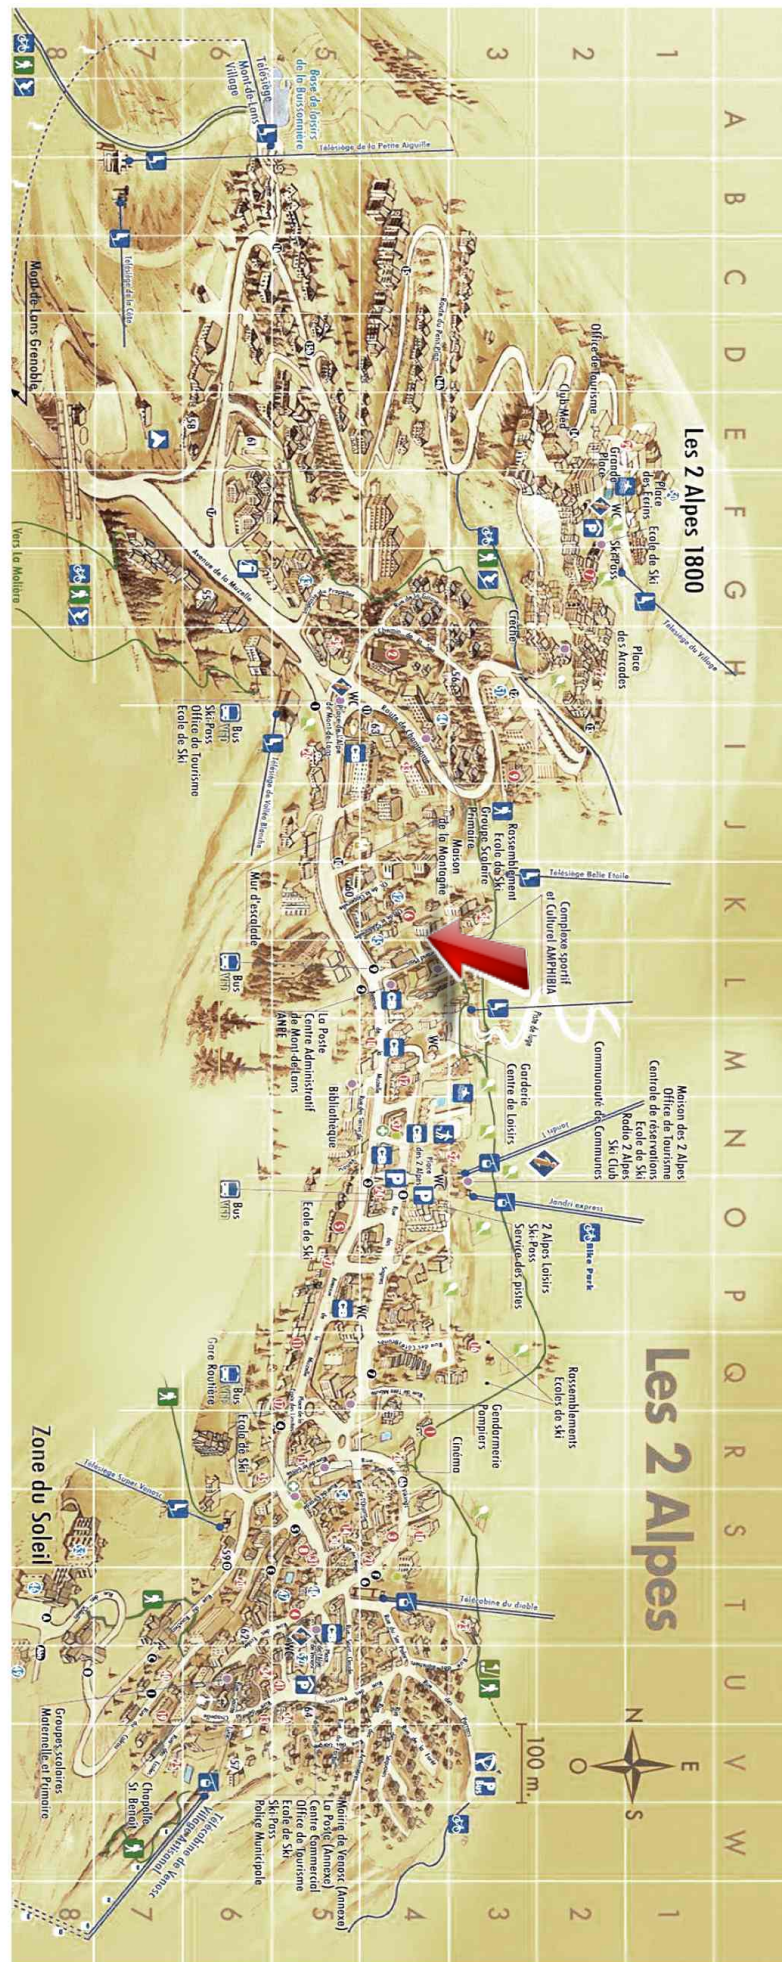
Les 2 Alpes 1800

Les 2 Alpes

A B C D E F G H I J K L M N O P Q R S T U V W

1 2 3 4 5 6 7 8

Base de loisirs de la Buissonnière

Télésiège Mont-de-Lans Village

Télésiège de la Petite Aiguille

Télésiège de la Côte

Mont-de-Lans Grenoble

Vers La Molière

Office de Tourisme

Club Med

Place des Ecrins

Grande Place

Ecole de Ski

WC

Skipass

Télésiège du Village

Crêtes

Place des Arcades

Avenue de la Muzelle

Route de Champamé

Bus

Ski Pass

Office de Tourisme

Ecole de Ski

Télésiège de Vallée Blanche

Rassemblement Ecole de Ski

Groupe Scolaire Primaire

Maison de la Montagne

Télésiège Belle Etoile

Complexe sportif et Culturel AMPHIBIA

Mur d'escalade

Bus

WC

La Poste

Centre Administratif de Mont-de-Lans

ANPE

Bibliothèque

Garderie

Centre de Loisirs

Communauté de Communes

Maison des 2 Alpes

Office de Tourisme

Centrale de réservations

Ecole de Ski

Radio 2 Alpes

Ski Club

Jandri 1

Jandri express

Bike Park

2 Alpes Loisirs

Ski Pass

Service des pistes

Ecole de Ski

Bus

Rassemblements Ecoles de Ski

Gendarmerie

Pompiers

Cinéma

Bus

Gare Routière

Ecole de Ski

Télésiège Super Venosc

Téléscabine du diable

Zone du Soleil

100 m.

N E S O

Mairie de Venosc (Annexe)

La Poste (Annexe)

Centre Commercial

Office de Tourisme

Ecole de Ski

Ski Pass

Police Municipale

Chapelle St. Benoit

Groupes scolaires Maternelle et Primaire

Télécabine de Venosc Village

WC

P